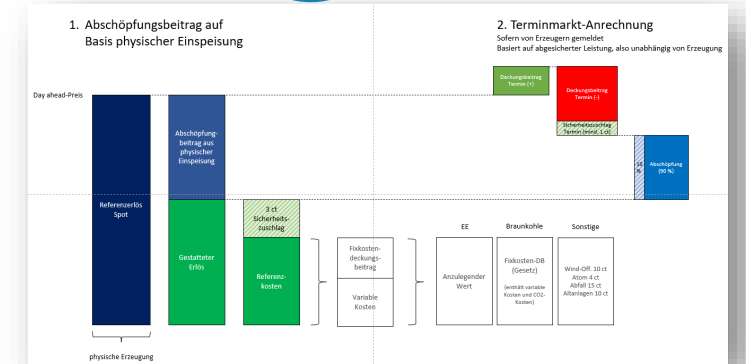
1. Abschöpfungsbeitrag auf Basis physischer Einspeisung

2. Terminmarkt-Anrechnung
Sofern von Erzeugern gemeldet
Basiert auf abgesicherter Leistung, also unabhängig von Erzeugung

Day ahead-Preis

Referenzerlös Spot

Abschöpfungsbeitrag aus physischer Einspeisung

Gestatteter Erlös

3 ct Sicherheitszuschlag

Referenzkosten

Fixkostendeckungsbeitrag

Variable Kosten

Deckungsbeitrag Termin (+)

Deckungsbeitrag Termin (-)

Sicherheitszuschlag Termin (mind. 1 ct)

10 %

Abschöpfung (90 %)

EE

Anzulegender Wert

Braunkohle

Fixkosten-DB (Gesetz)

(enthält variable Kosten und CO2-Kosten)

Sonstige

Wind-Off. 10 ct
Atom 4 ct
Abfall 15 ct
Altanlagen 10 ct

physische Erzeugung